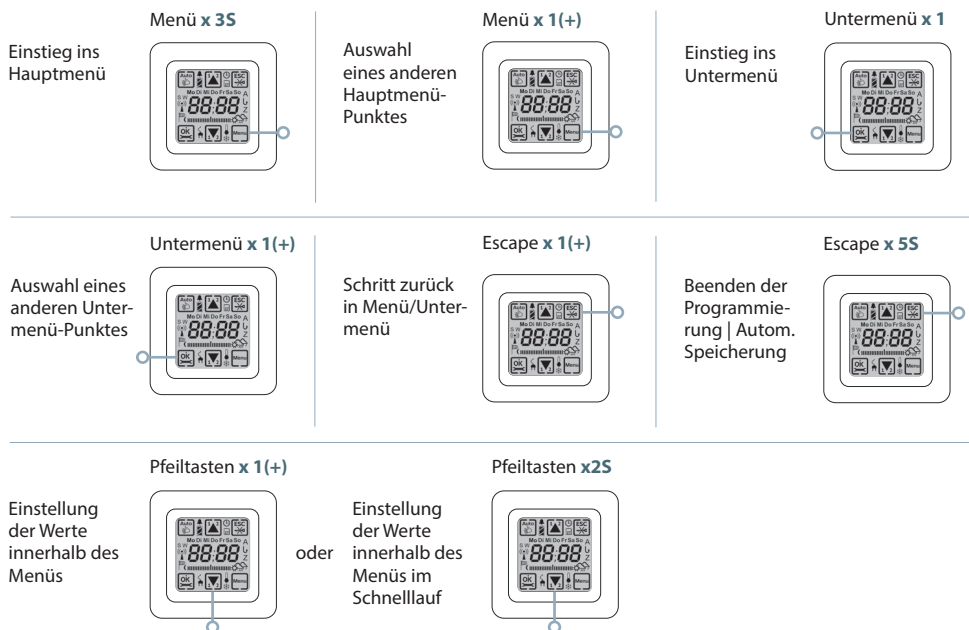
Menü **x 3S**

Einstieg ins Hauptmenü

Auto ESC Mo Di Mi Do Fr Sa So 88:88 OK Menu

Menü **x 1(+)**

Auswahl eines anderen Hauptmenü-Punktes

Auto ESC Mo Di Mi Do Fr Sa So 88:88 OK Menu

Untermenü **x 1**

Einstieg ins Untermenü

Auto ESC Mo Di Mi Do Fr Sa So 88:88 OK Menu

Untermenü **x 1(+)**

Auswahl eines anderen Untermenü-Punktes

Auto ESC Mo Di Mi Do Fr Sa So 88:88 OK Menu

Escape **x 1(+)**

Schritt zurück in Menü/Untermenü

Auto ESC Mo Di Mi Do Fr Sa So 88:88 OK Menu

Escape **x 5S**

Beenden der Programmierung | Autom. Speicherung

Auto ESC Mo Di Mi Do Fr Sa So 88:88 OK Menu

Pfeiltasten **x 1(+)**

Einstellung der Werte innerhalb des Menüs

Auto ESC Mo Di Mi Do Fr Sa So 88:88 OK Menu

oder

Pfeiltasten **x2S**

Einstellung der Werte innerhalb des Menüs im Schnelllauf

Auto ESC Mo Di Mi Do Fr Sa So 88:88 OK Menu